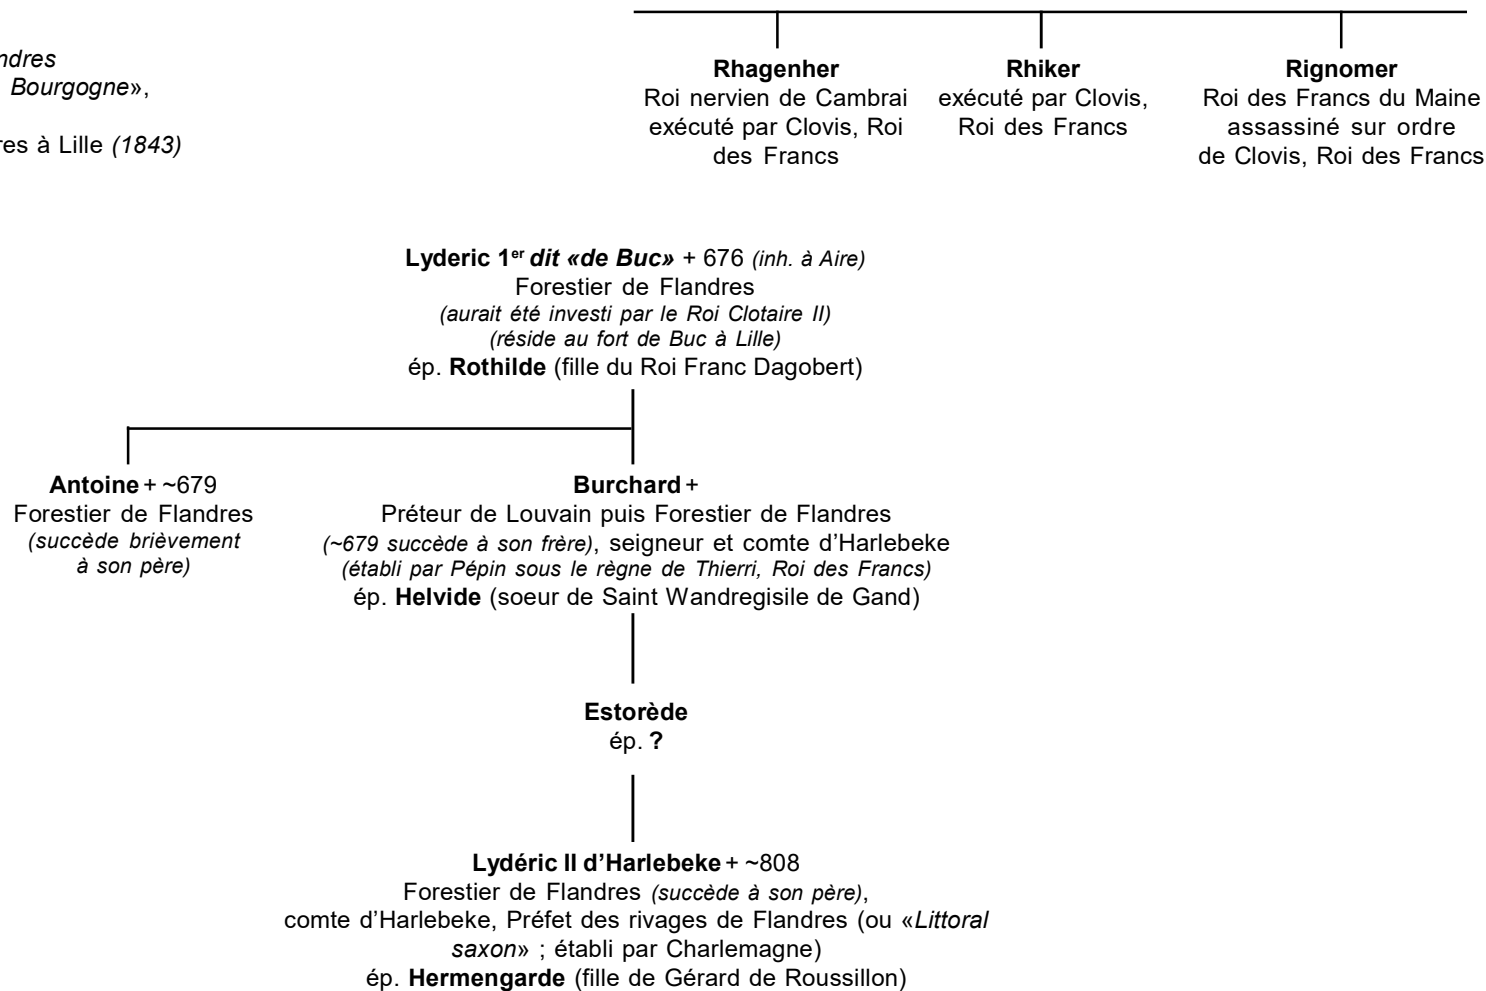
ndres
Bourgogne»,

res à Lille *(1843)*

**Rhagenher**
Roi nervien de Cambrai exécuté par Clovis, Roi des Francs

**Rhiker**
exécuté par Clovis, Roi des Francs

**Rignomer**
Roi des Francs du Maine assassiné sur ordre de Clovis, Roi des Francs

**Lyderic 1$^{er}$ *dit «de Buc»*** + 676 *(inh. à Aire)*
Forestier de Flandres
*(aurait été investi par le Roi Clotaire II)*
*(réside au fort de Buc à Lille)*
ép. **Rothilde** (fille du Roi Franc Dagobert)

**Antoine** + ~679
Forestier de Flandres
*(succède brièvement à son père)*

**Burchard** +
Préteur de Louvain puis Forestier de Flandres
*(~679 succède à son frère)*, seigneur et comte d'Harlebeke
*(établi par Pépin sous le règne de Thierri, Roi des Francs)*
ép. **Helvide** (soeur de Saint Wandregisile de Gand)

**Estorède**
ép. **?**

**Lydéric II d'Harlebeke** + ~808
Forestier de Flandres *(succède à son père)*,
comte d'Harlebeke, Préfet des rivages de Flandres (ou «*Littoral saxon*» ; établi par Charlemagne)
ép. **Hermengarde** (fille de Gérard de Roussillon)